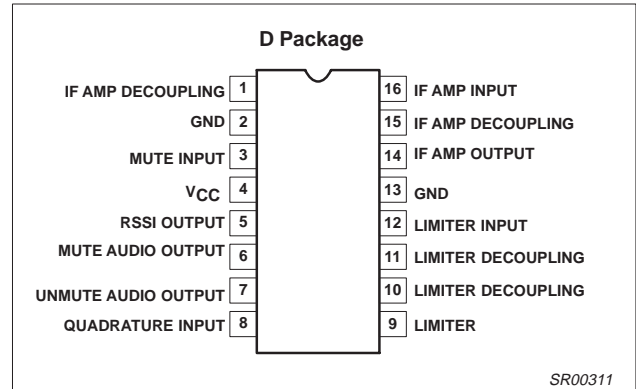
D Package

IF AMP DECOUPLING 1
GND 2
MUTE INPUT 3
$V_{CC}$ 4
RSSI OUTPUT 5
MUTE AUDIO OUTPUT 6
UNMUTE AUDIO OUTPUT 7
QUADRATURE INPUT 8

16 IF AMP INPUT
15 IF AMP DECOUPLING
14 IF AMP OUTPUT
13 GND
12 LIMITER INPUT
11 LIMITER DECOUPLING
10 LIMITER DECOUPLING
9 LIMITER

SR00311